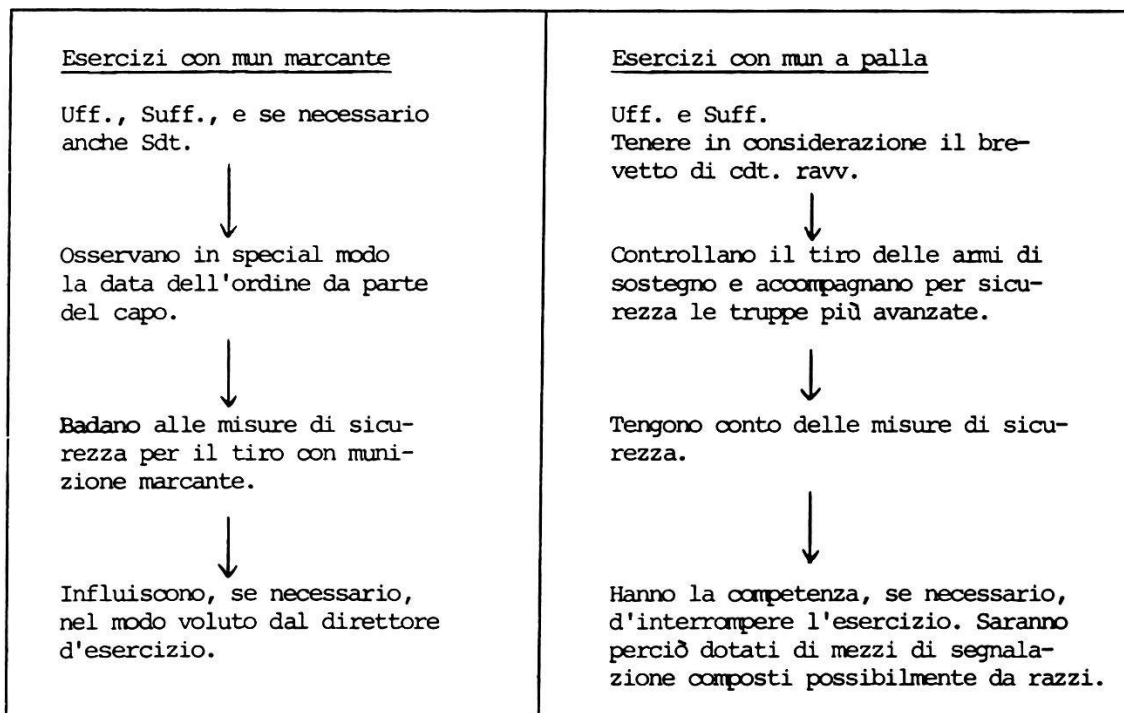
Esercizi con mun marcante

Uff., Suff., e se necessario anche Sdt.

Osservano in special modo la data dell'ordine da parte del capo.

Badano alle misure di sicurezza per il tiro con munizione marcante.

Influiscono, se necessario, nel modo voluto dal direttore d'esercizio.

Esercizi con mun a palla

Uff. e Suff.
Tenere in considerazione il brevetto di cdt. ravv.

Controllano il tiro delle armi di sostegno e accompagnano per sicurezza le truppe più avanzate.

Tengono conto delle misure di sicurezza.

Hanno la competenza, se necessario, d'interrompere l'esercizio. Saranno perciò dotati di mezzi di segnalazione composti possibilmente da razzi.